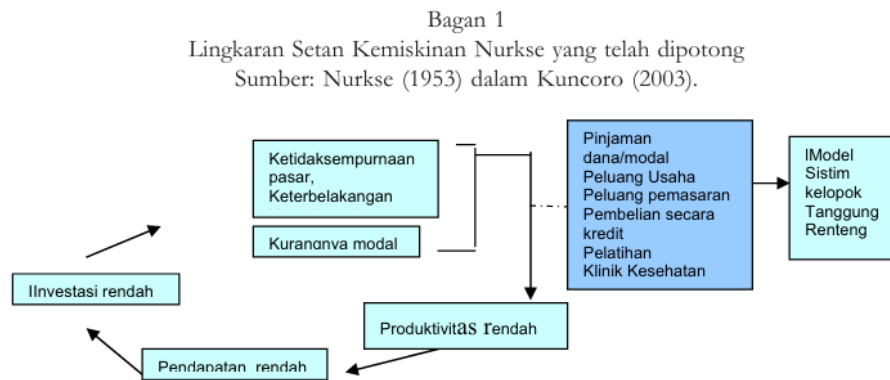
Bagan 1
Lingkaran Setan Kemiskinan Nurkse yang telah dipotong
Sumber: Nurkse (1953) dalam Kuncoro (2003).

Ketidaksempurnaan pasar, Keterbelakangan

Kurangnya modal

Pinjaman dana/modal
Peluang Usaha
Peluang pemasaran
Pembelian secara kredit
Pelatihan
Klinik Kesehatan

IModel Sistim kelopok Tanggung Renteng

IInvestasi rendah

Produktivitas rendah

Pendapatan rendah